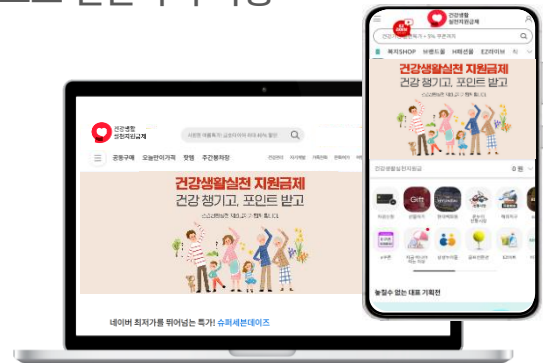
건강생활 실천지원금제

공동구매 오늘만이가격 핫템 추천몰하장

건강생활실천 지원금제
건강 챙기고, 포인트 받고

네이버 최저가를 뛰어넘는 특가! 슈퍼세븐데이즈

건강생활 실천지원금제

복지SHOP 브랜드몰 H패션몰 E2텐이몰

건강생활실천 지원금제
건강 챙기고, 포인트 받고

Gift

놓칠수 없는 대표 기획전